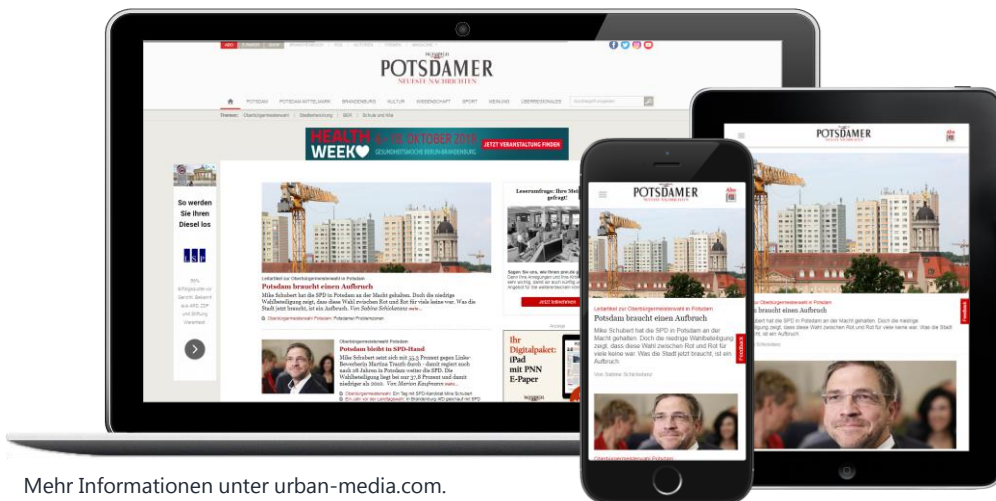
POTSDAMER
NEUESTE NACHRICHTEN

POTSDAM POTSDAM-MITTELMARK BRANDENBURG KULTUR WISSENSCHAFT SPORT MEINUNG ÜBERREGIONALES

HEALTH WEEK
GESUNDHEITSWOCHE BERLIN-BRANDENBURG
JETZT VERANSTALTUNG FINDEN

So werden Sie Ihren Diesel los

Potsdam braucht einen Aufbruch
Mike Schubert hat die SPD in Potsdam an der Macht gehalten. Doch die niedrige Wahlbeteiligung zeigt, dass diese Wahl zwischen Rot und Rot für viele keine war. Was die Stadt jetzt braucht, ist ein Aufbruch.

Leserumfrage: Ihre Meinung ist gefragt!

Potsdam bleibt in SPD-Hand

Ihr Digitalpaket: iPad mit PNN E-Paper

Leitartikel zur Oberbürgermeisterwahl in Potsdam
Potsdam braucht einen Aufbruch
Mike Schubert hat die SPD in Potsdam an der Macht gehalten. Doch die niedrige Wahlbeteiligung zeigt, dass diese Wahl zwischen Rot und Rot für viele keine war. Was die Stadt jetzt braucht, ist ein Aufbruch.

Feedback

Mehr Informationen unter urban-media.com.